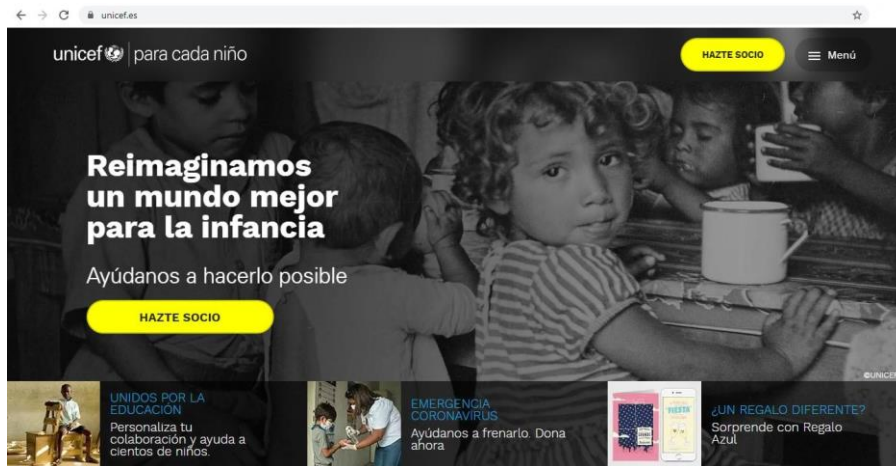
unicef.es

unicef | para cada niño

HAZTE SOCIO

Menú

Reimaginamos un mundo mejor para la infancia

Ayúdanos a hacerlo posible

HAZTE SOCIO

©UNICEF

UNIDOS POR LA EDUCACIÓN
Personaliza tu colaboración y ayuda a cientos de niños.

EMERGENCIA CORONAVIRUS
Ayúdanos a frenarlo. Dona ahora

FIESTA

¿UN REGALO DIFERENTE?
Sorprende con Regalo Azul